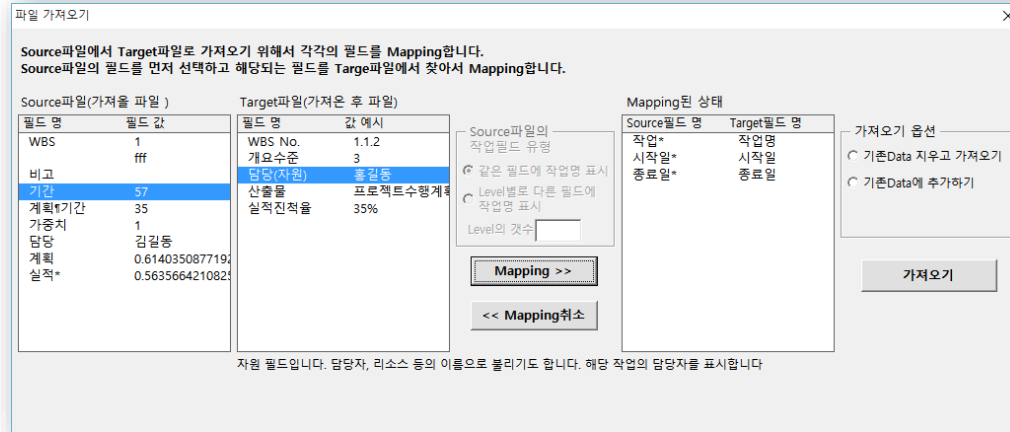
파일 가져오기

Source파일에서 Target파일로 가져오기 위해서 각각의 필드를 Mapping합니다.
Source파일의 필드를 먼저 선택하고 해당되는 필드를 Targe파일에서 찾아서 Mapping합니다.

Source파일(가져올 파일 )

| 필드 명 | 필드 값 |
|---|---|
| WBS | 1 |
| | fff |
| 비고 | |
| 기간 | 57 |
| 계획t기간 | 35 |
| 가중치 | 1 |
| 담당 | 김길동 |
| 계획 | 0.6140350877192 |
| 실적* | 0.5635664210825 |

Target파일(가져온 후 파일)

| 필드 명 | 값 예시 |
|---|---|
| WBS No. | 1.1.2 |
| 개요수준 | 3 |
| 담당(자원) | 홍길동 |
| 산출물 | 프로젝트수행계획 |
| 실적진척율 | 35% |

Source파일의 작업필드 유형
같은 필드에 작업명 표시
Level별로 다른 필드에 작업명 표시
Level의 갯수

Mapping >>
<< Mapping취소

Mapping된 상태

| Source필드 명 | Target필드 명 |
|---|---|
| 작업* | 작업명 |
| 시작일* | 시작일 |
| 종료일* | 종료일 |

가져오기 옵션
기존Data 지우고 가져오기
기존Data에 추가하기

가져오기

자원 필드입니다. 담당자, 리소스 등의 이름으로 불리기도 합니다. 해당 작업의 담당자를 표시합니다